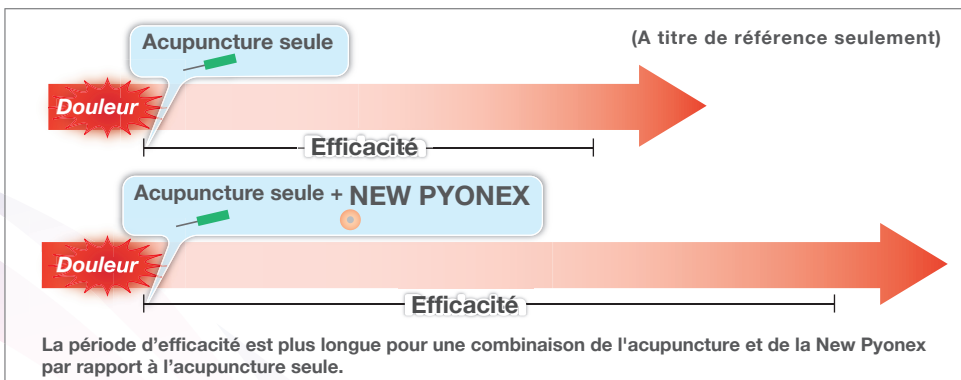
Acupuncture seule

(A titre de référence seulement)

Douleur

Efficacité

Acupuncture seule + NEW PYONEX

Douleur

Efficacité

La période d'efficacité est plus longue pour une combinaison de l'acupuncture et de la New Pyonex par rapport à l'acupuncture seule.